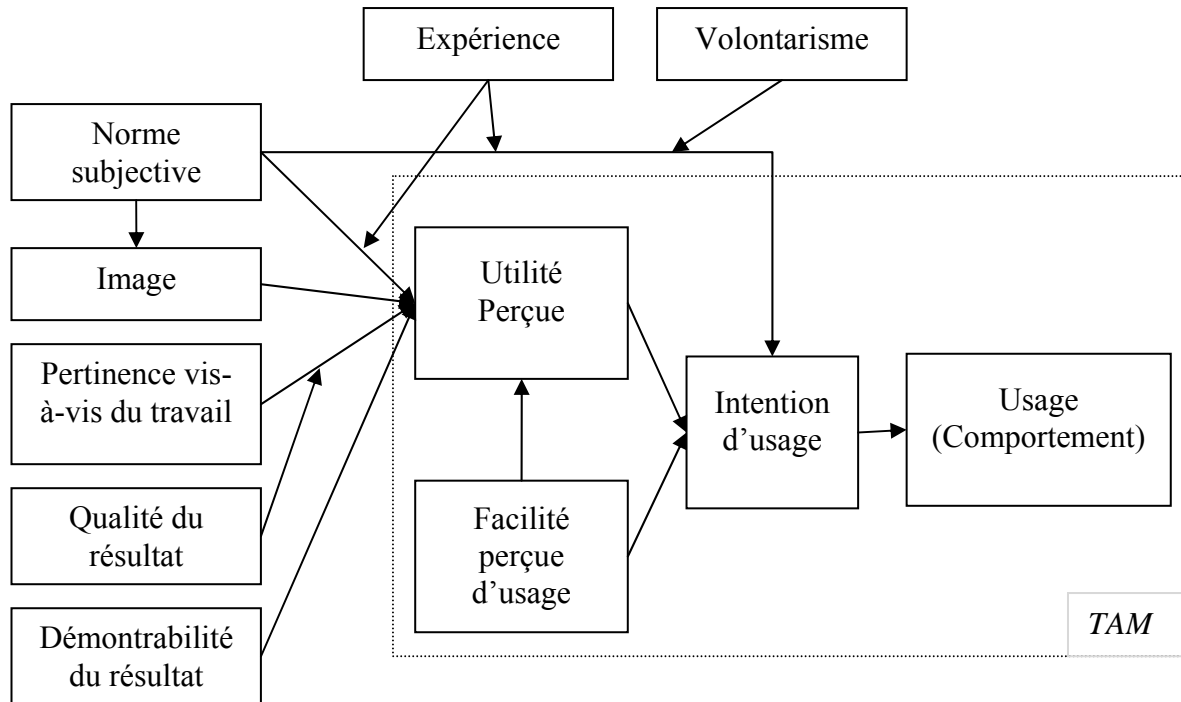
Expérience

Volontarisme

Norme subjective

Image

Pertinence vis-à-vis du travail

Qualité du résultat

Démontrabilité du résultat

Utilité Perçue

Facilité perçue d'usage

Intention d'usage

Usage (Comportement)

TAM